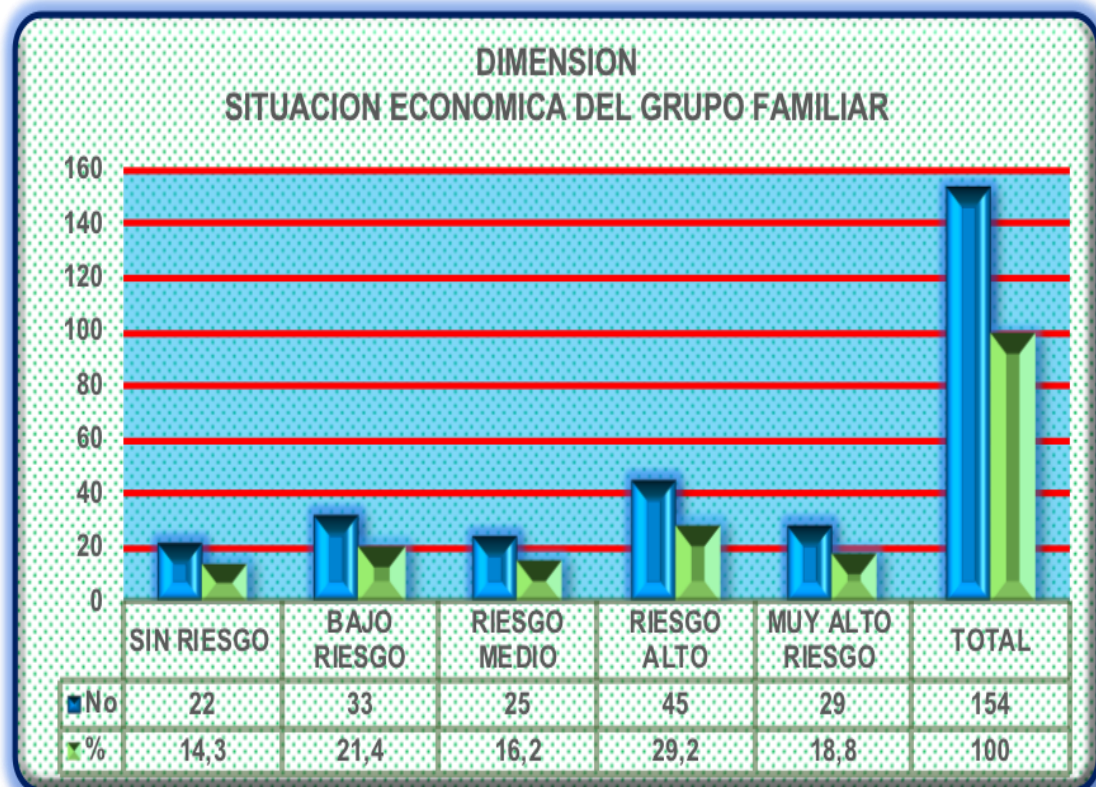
DIMENSION
SITUACION ECONOMICA DEL GRUPO FAMILIAR

160
140
120
100
80
60
40
20
0

| | SIN RIESGO | BAJO RIESGO | RIESGO MEDIO | RIESGO ALTO | MUY ALTO RIESGO | TOTAL |
|---|---|---|---|---|---|---|
| No | 22 | 33 | 25 | 45 | 29 | 154 |
| % | 14,3 | 21,4 | 16,2 | 29,2 | 18,8 | 100 |